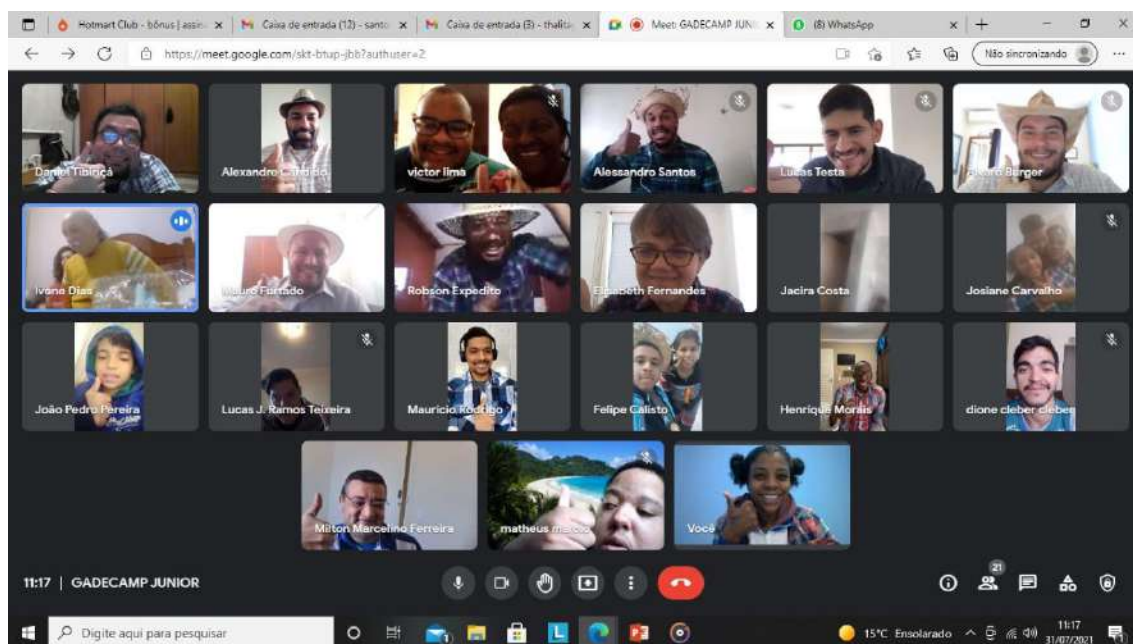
Hotmart Club - bônus | assin... × | Caixa de entrada (12) - santo... × | Caixa de entrada (3) - thalita... × | Meet: GADECAMP JUN... × | (8) WhatsApp × | +

https://meet.google.com/skt-btup-jbb?authuser=2

Não sincronizando ...

Daniel Tibiriçá

Alexandre Cândido

victor lima

Alessandro Santos

Lucas Testa

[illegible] Berger

Ivone Dias

Mauro Furtado

Robson Expedito

Elisabeth Fernandes

Jacira Costa

Josiane Carvalho

João Pedro Pereira

Lucas J. Ramos Teixeira

Mauricio Rodrigo

Felipe Calisto

Henrique Morais

dione cleber cleber

Milton Marcelino Ferreira

matheus marcio

Você

11:17 | GADECAMP JUNIOR

21

Digite aqui para pesquisar

15°C Ensolarado

11:17
31/07/2021